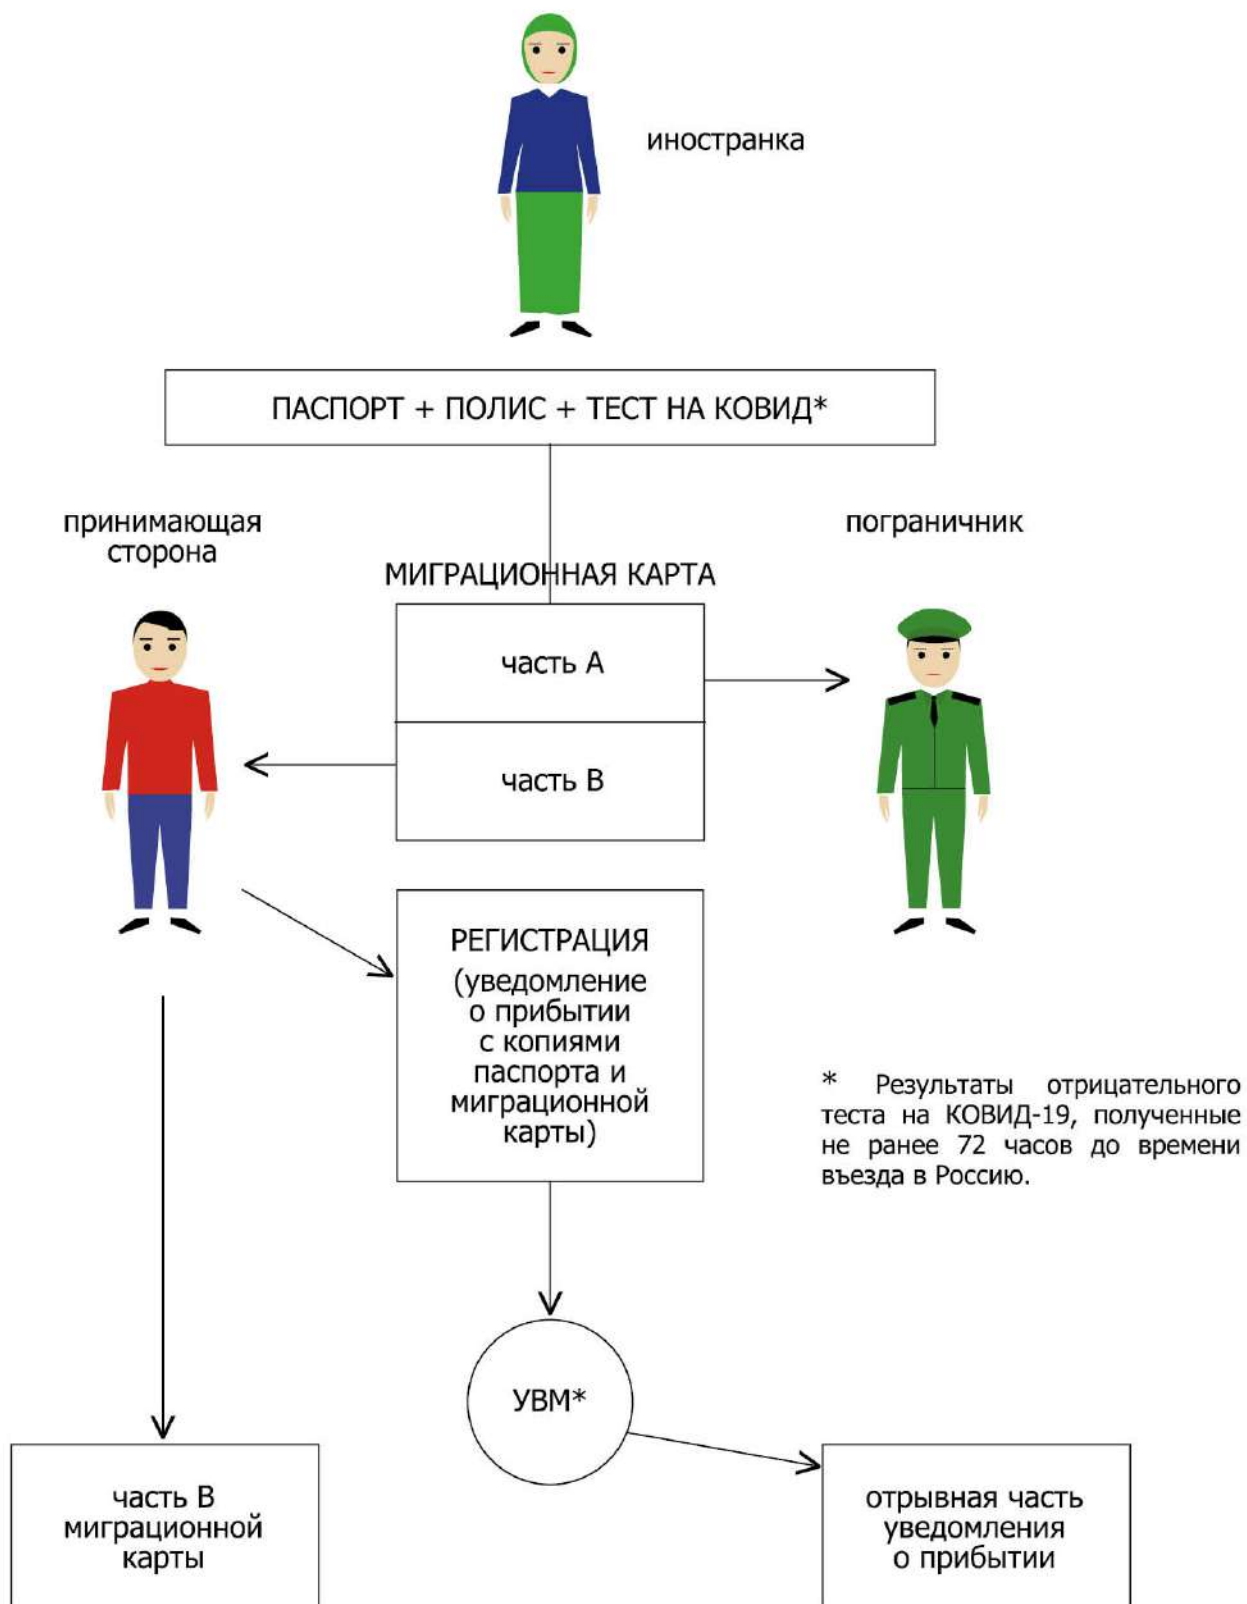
иностранка

ПАСПОРТ + ПОЛИС + ТЕСТ НА КОВИД*

принимающая сторона

пограничник

МИГРАЦИОННАЯ КАРТА

часть А

часть В

РЕГИСТРАЦИЯ (уведомление о прибытии с копиями паспорта и миграционной карты)

* Результаты отрицательного теста на КОВИД-19, полученные не ранее 72 часов до времени въезда в Россию.

УВМ*

часть В миграционной карты

отрывная часть уведомления о прибытии